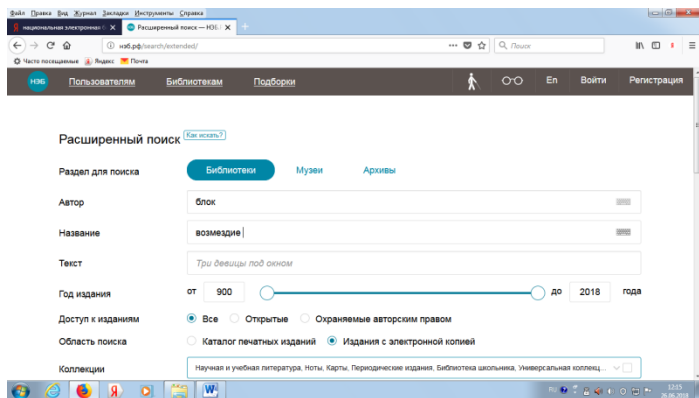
Файл Правка Вид Журнал Закладки Инструменты Справка

национальная электронная б... | Расширенный поиск — НЭБ.Р... | +

нэб.рф/search/extended/

Поиск

Часто посещаемые | Яндекс | Почта

НЭБ | Пользователям | Библиотекам | Подборки | En | Войти | Регистрация

Расширенный поиск Как искать?

Раздел для поиска | Библиотеки | Музеи | Архивы

Автор | блок

Название | возмездие

Текст | Три девицы под окном

Год издания | от | 900 | до | 2018 | года

Доступ к изданиям | Все | Открытые | Охраняемые авторским правом

Область поиска | Каталог печатных изданий | Издания с электронной копией

Коллекции | Научная и учебная литература, Ноты, Карты, Периодические издания, Библиотека школьника, Универсальная коллекц...

RU

12:15
26.06.2018